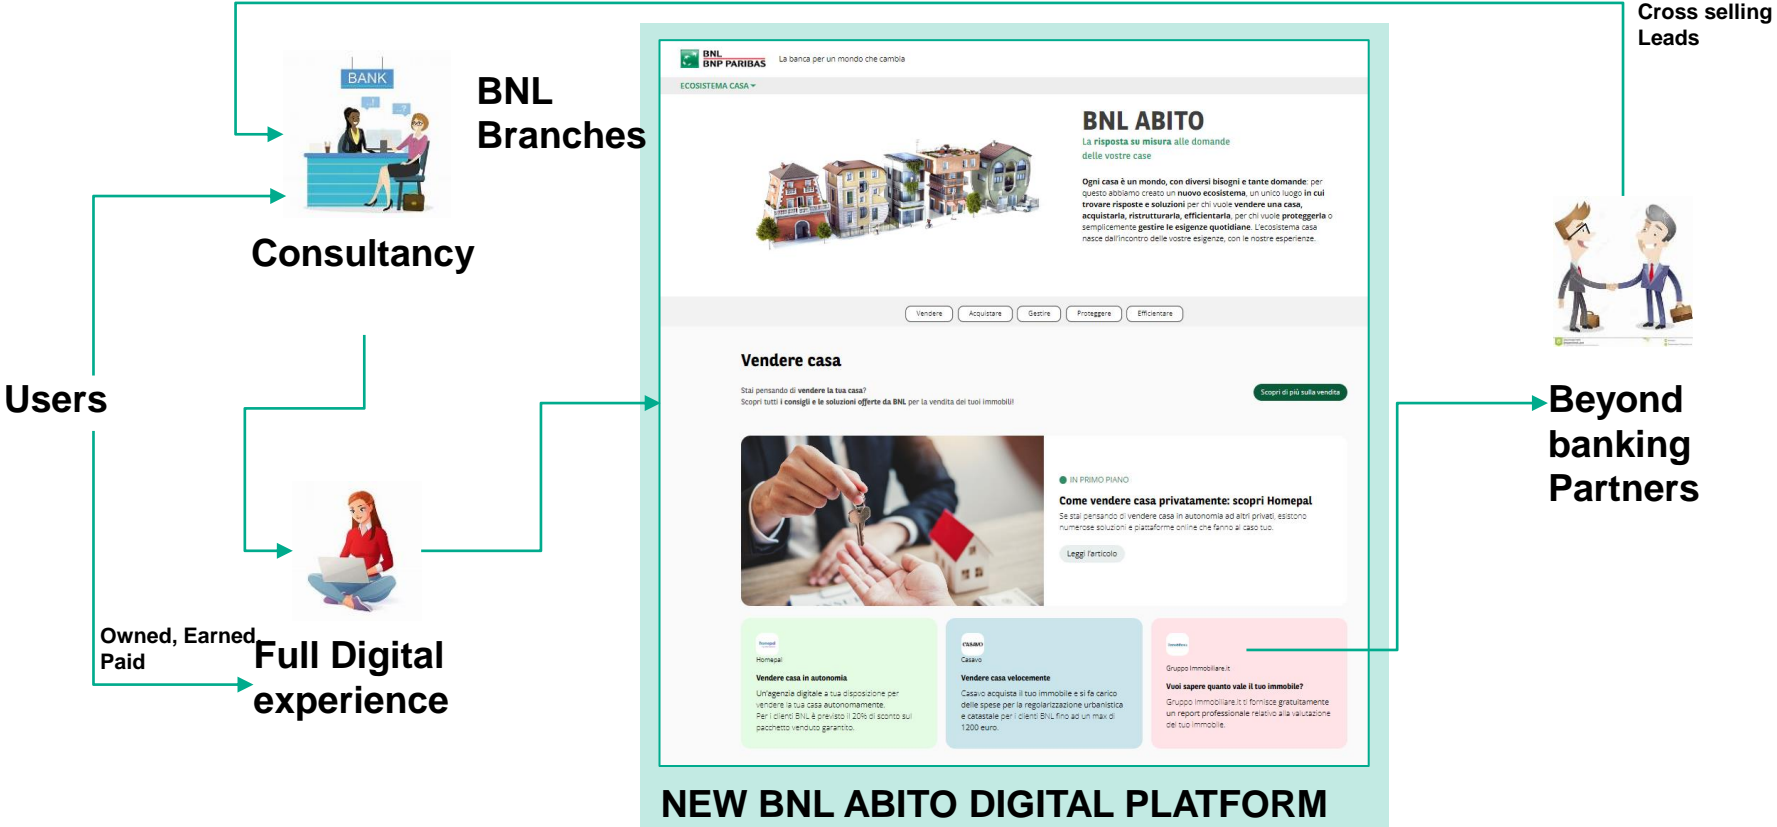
Cross selling Leads

BANK

BNL Branches

Consultancy

Users

Owned, Earned, Paid

Full Digital experience

BNL BNP PARIBAS La banca per un mondo che cambia

ECOSISTEMA CASA

BNL ABITO

La risposta su misura alle domande delle vostre case

Ogni casa è un mondo, con diversi bisogni e tante domande: per questo abbiamo creato un nuovo ecosistema, un unico luogo in cui trovare risposte e soluzioni per chi vuole vendere una casa, acquistarla, ristrutturarla, efficientarla, per chi vuole proteggerla o semplicemente gestire le esigenze quotidiane. L'ecosistema casa nasce dall'incontro delle vostre esigenze, con le nostre esperienze.

Vendere Acquistare Gestire Proteggere Efficientare

Vendere casa

Stai pensando di vendere la tua casa?
Scopri tutti i consigli e le soluzioni offerte da BNL per la vendita dei tuoi immobili!

Scopri di più sulla vendita

IN PRIMO PIANO

Come vendere casa privatamente: scopri Homepal

Se stai pensando di vendere casa in autonomia ad altri privati, esistono numerose soluzioni e piattaforme online che fanno al caso tuo.

Leggi l'articolo

Homepal

Vendere casa in autonomia

Un'agenzia digitale a tua disposizione per vendere la tua casa autonomamente.
Per i clienti BNL è previsto il 20% di sconto sul pacchetto venduto garantito.

Casavo

Vendere casa velocemente

Casavo acquista il tuo immobile e si fa carico delle spese per la regolarizzazione urbanistica e catastale per i clienti BNL fino ad un max di 1200 euro.

Gruppo Immobiliare.it

Vuoi sapere quanto vale il tuo immobile?

Gruppo Immobiliare.it ti fornisce gratuitamente un report professionale relativo alla valutazione del tuo immobile.

NEW BNL ABITO DIGITAL PLATFORM

Beyond banking Partners